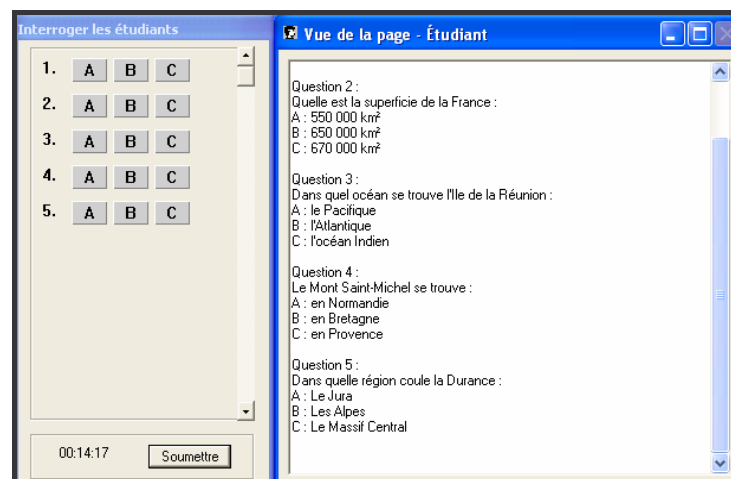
Interroger les étudiants

1. A B C
2. A B C
3. A B C
4. A B C
5. A B C

00:14:17 Soumettre

Vue de la page - Étudiant

Question 2 :
Quelle est la superficie de la France :
A : 550 000 km²
B : 650 000 km²
C : 670 000 km²

Question 3 :
Dans quel océan se trouve l'Ile de la Réunion :
A : le Pacifique
B : l'Atlantique
C : l'océan Indien

Question 4 :
Le Mont Saint-Michel se trouve :
A : en Normandie
B : en Bretagne
C : en Provence

Question 5 :
Dans quelle région coule la Durance :
A : Le Jura
B : Les Alpes
C : Le Massif Central